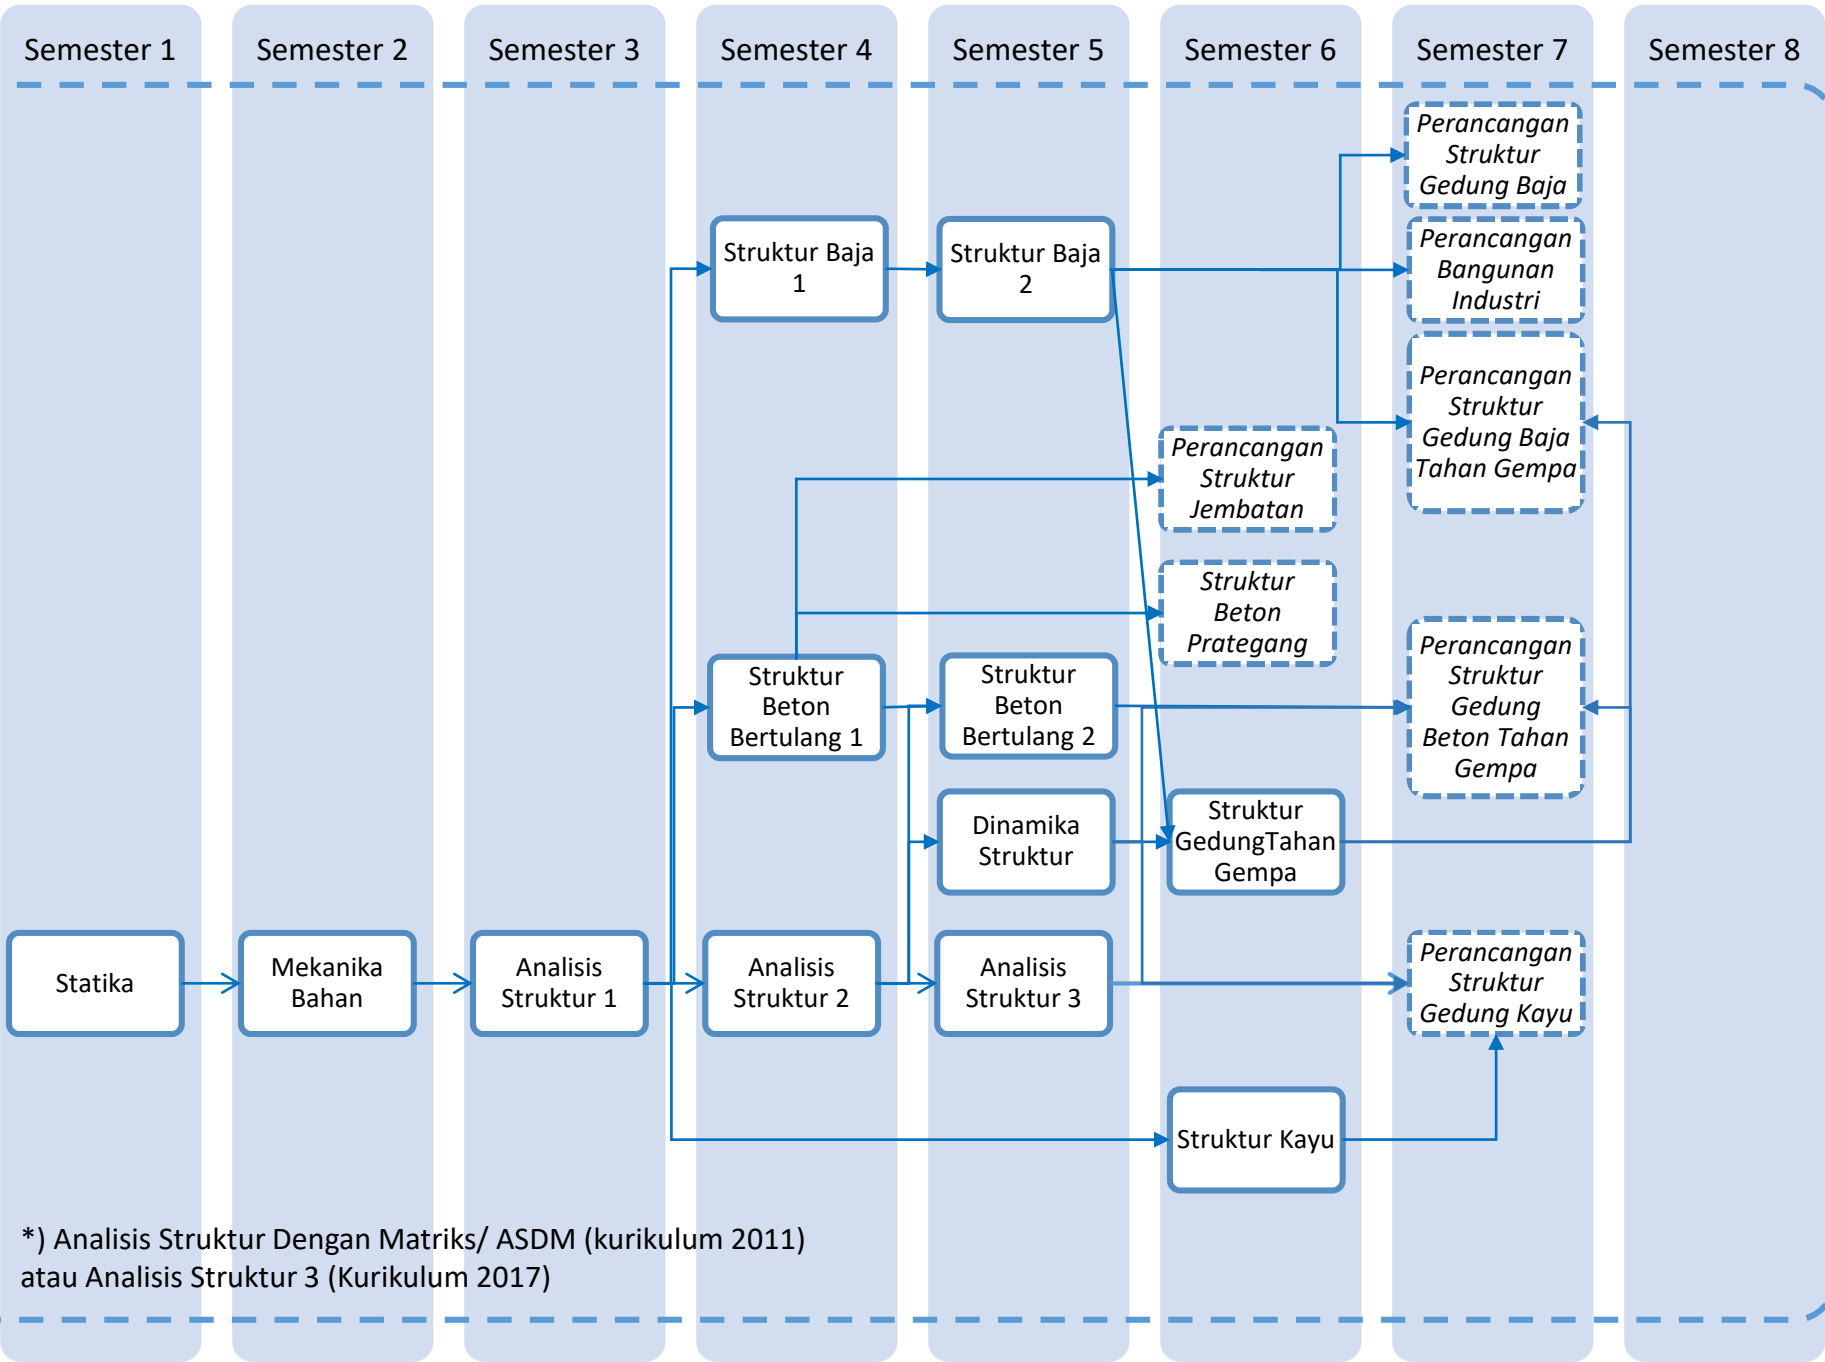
Semester 1
Semester 2
Semester 3
Semester 4
Semester 5
Semester 6
Semester 7
Semester 8

Perancangan Struktur Gedung Baja

Perancangan Bangunan Industri

Struktur Baja 1

Struktur Baja 2

Perancangan Struktur Gedung Baja Tahan Gempa

Perancangan Struktur Jembatan

Struktur Beton Prategang

Perancangan Struktur Gedung Beton Tahan Gempa

Struktur Beton Bertulang 1

Struktur Beton Bertulang 2

Dinamika Struktur

Struktur GedungTahan Gempa

Statika

Mekanika Bahan

Analisis Struktur 1

Analisis Struktur 2

Analisis Struktur 3

Perancangan Struktur Gedung Kayu

Struktur Kayu

*) Analisis Struktur Dengan Matriks/ ASDM (kurikulum 2011) atau Analisis Struktur 3 (Kurikulum 2017)